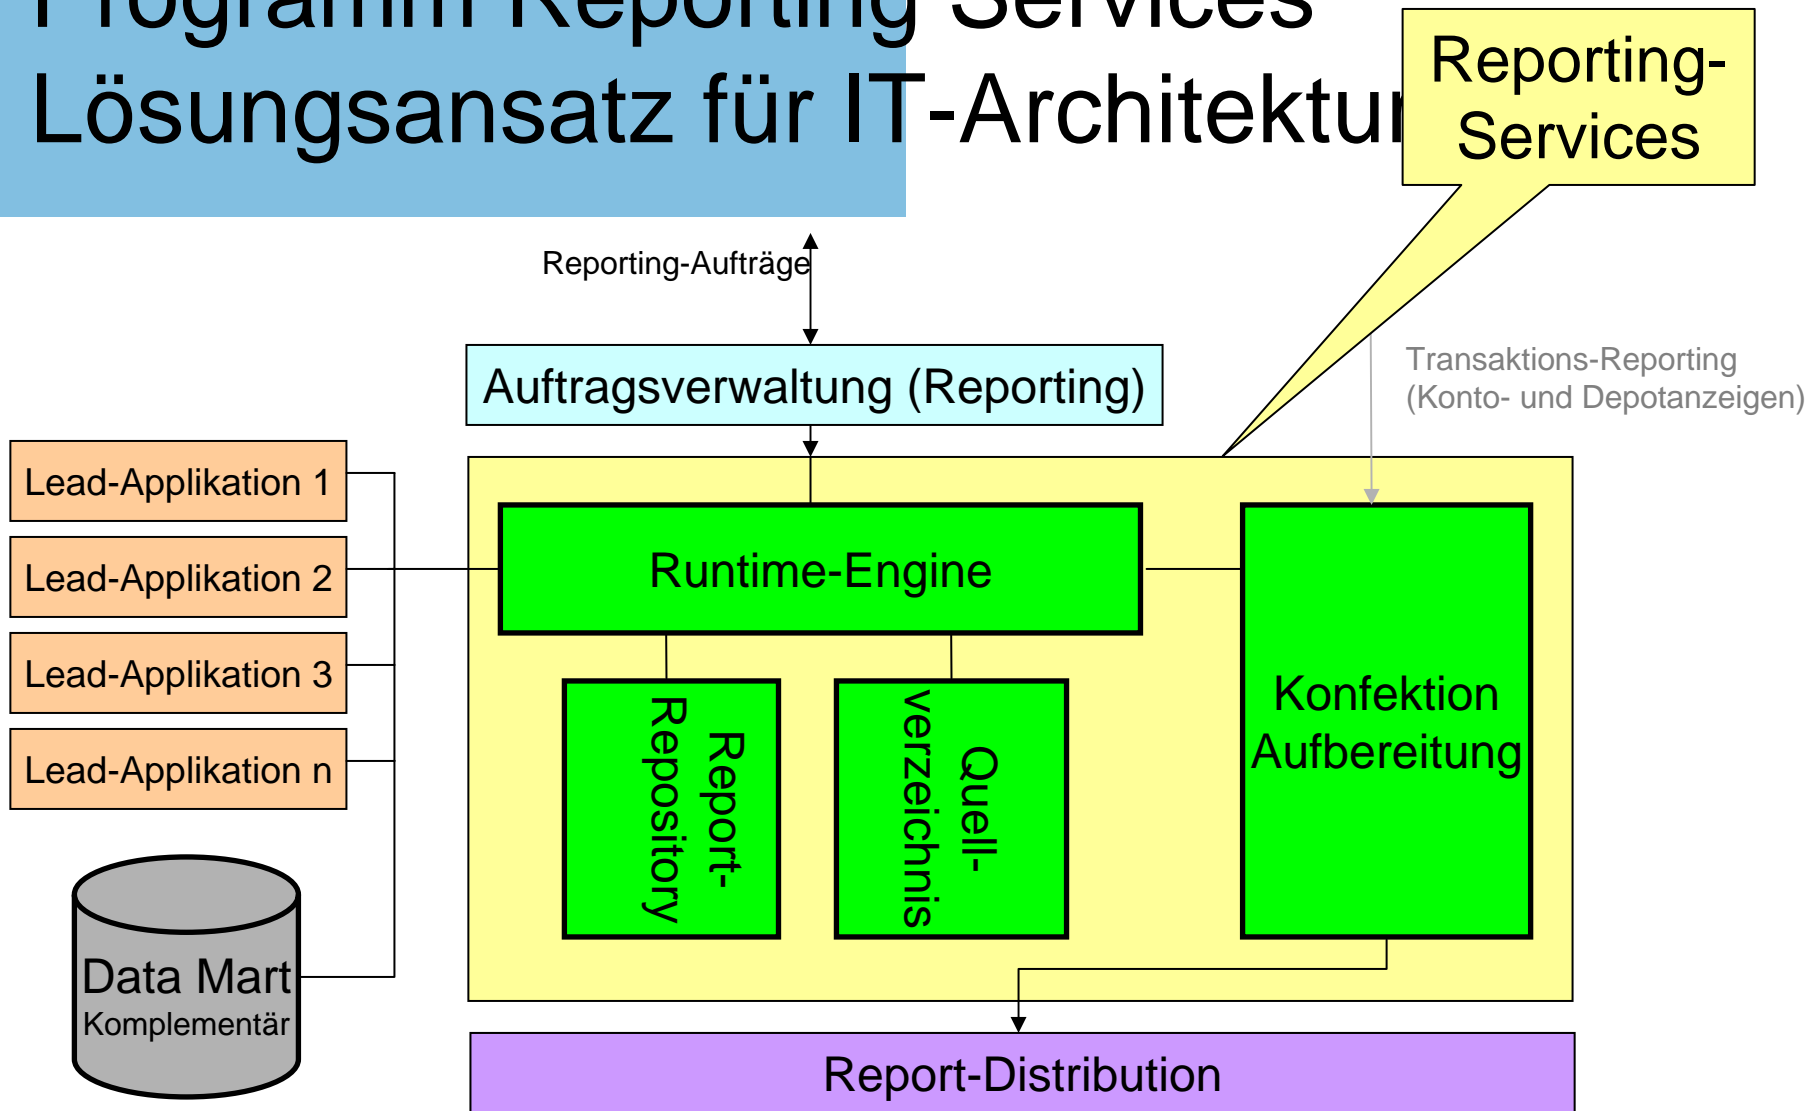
Programm Reporting Services
Lösungsansatz für IT-Architektur

Reporting-Services

Reporting-Aufträge

Auftragsverwaltung (Reporting)

Transaktions-Reporting (Konto- und Depotanzeigen)

Lead-Applikation 1
Lead-Applikation 2
Lead-Applikation 3
Lead-Applikation n

Runtime-Engine

Report-Repository

Quell-verzeichnis

Konfektion Aufbereitung

Data Mart
Komplementär

Report-Distribution